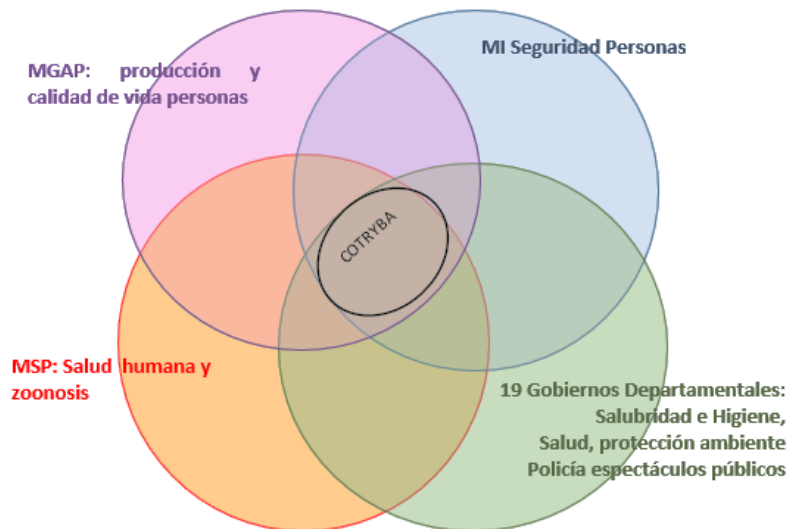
MGAP: producción y calidad de vida personas

MI Seguridad Personas

COTRYBA

MSP: Salud humana y zoonosis

19 Gobiernos Departamentales:
Salubridad e Higiene,
Salud, protección ambiente
Policía espectáculos públicos